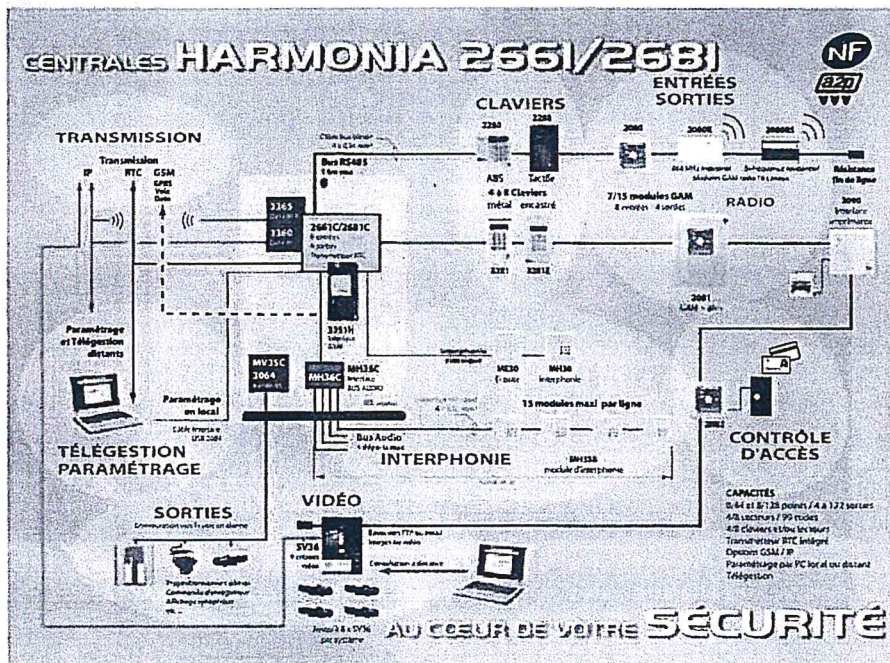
CENTRALES HARMONIA 2661/2681

NF
a2p

ENTRÉES
SORTIES

CLAVIERS

TRANSMISSION

Transmission
IP
RTC
GSM
GPRS
Voix
Data

Bus RS485

2260
2268
ABS
Tactile
4 à 8 Claviers
métal
encastré

2080
2080E
2080RS
Résistance fin de ligne

7/15 modules GAM
8 entrées
4 sorties

RADIO

3365
3360

2661C/2681C

2090

3281
3281E

2081

3351H
Téléphone GSM

Paramétrage et Télégestion distants

Paramétrage en local

MV35C
3064

MH36C

ME30
MH38
Interphonie

15 modules maxi par ligne

Bus Audio

TÉLÉGESTION
PARAMÉTRAGE

INTERPHONIE

MH35B
module d'interphonie

CONTRÔLE
D'ACCÈS

SORTIES

VIDÉO

SV36

CAPACITÉS
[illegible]
Transmetteur RTC intégré
Option GSM / IP
Paramétrage par PC local ou distant
Télégestion

AU CŒUR DE VOTRE SÉCURITÉ